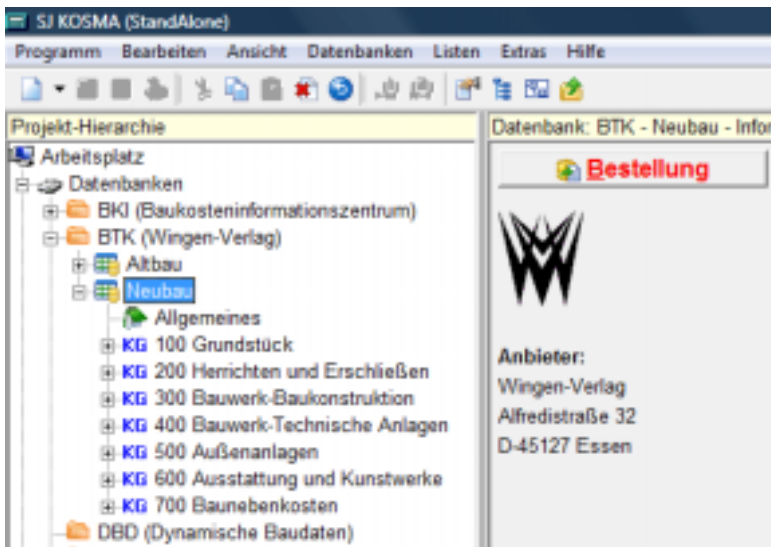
SJ KOSMA (StandAlone)

Programm Bearbeiten Ansicht Datenbanken Listen Extras Hilfe

Projekt-Hierarchie

Arbeitsplatz
Datenbanken
BKI (Baukosteninformationszentrum)
BTK (Wingen-Verlag)
Altbau
Neubau
Allgemeines
KG 100 Grundstück
KG 200 Herrichten und Erschließen
KG 300 Bauwerk-Baukonstruktion
KG 400 Bauwerk-Technische Anlagen
KG 500 Außenanlagen
KG 600 Ausstattung und Kunstwerke
KG 700 Baunebenkosten
DBD (Dynamische Baudaten)

Datenbank: BTK - Neubau - Infor

Bestellung

Anbieter:
Wingen-Verlag
Alfredistraße 32
D-45127 Essen